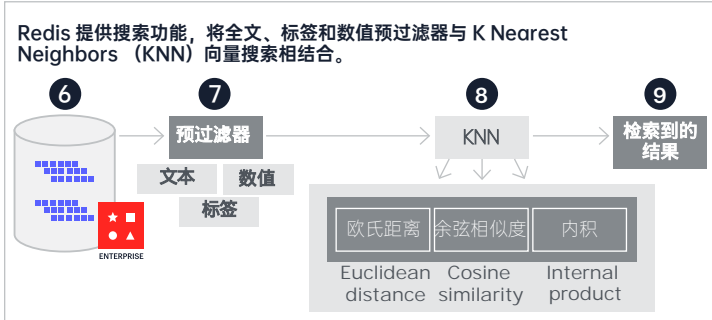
Redis 提供搜索功能，将全文、标签和数值预过滤器与 K Nearest Neighbors （KNN）向量搜索相结合。

6

ENTERPRISE

7

预过滤器

文本

数值

标签

8

KNN

欧氏距离

余弦相似度

内积

Euclidean distance

Cosine similarity

Internal product

9

检索到的结果